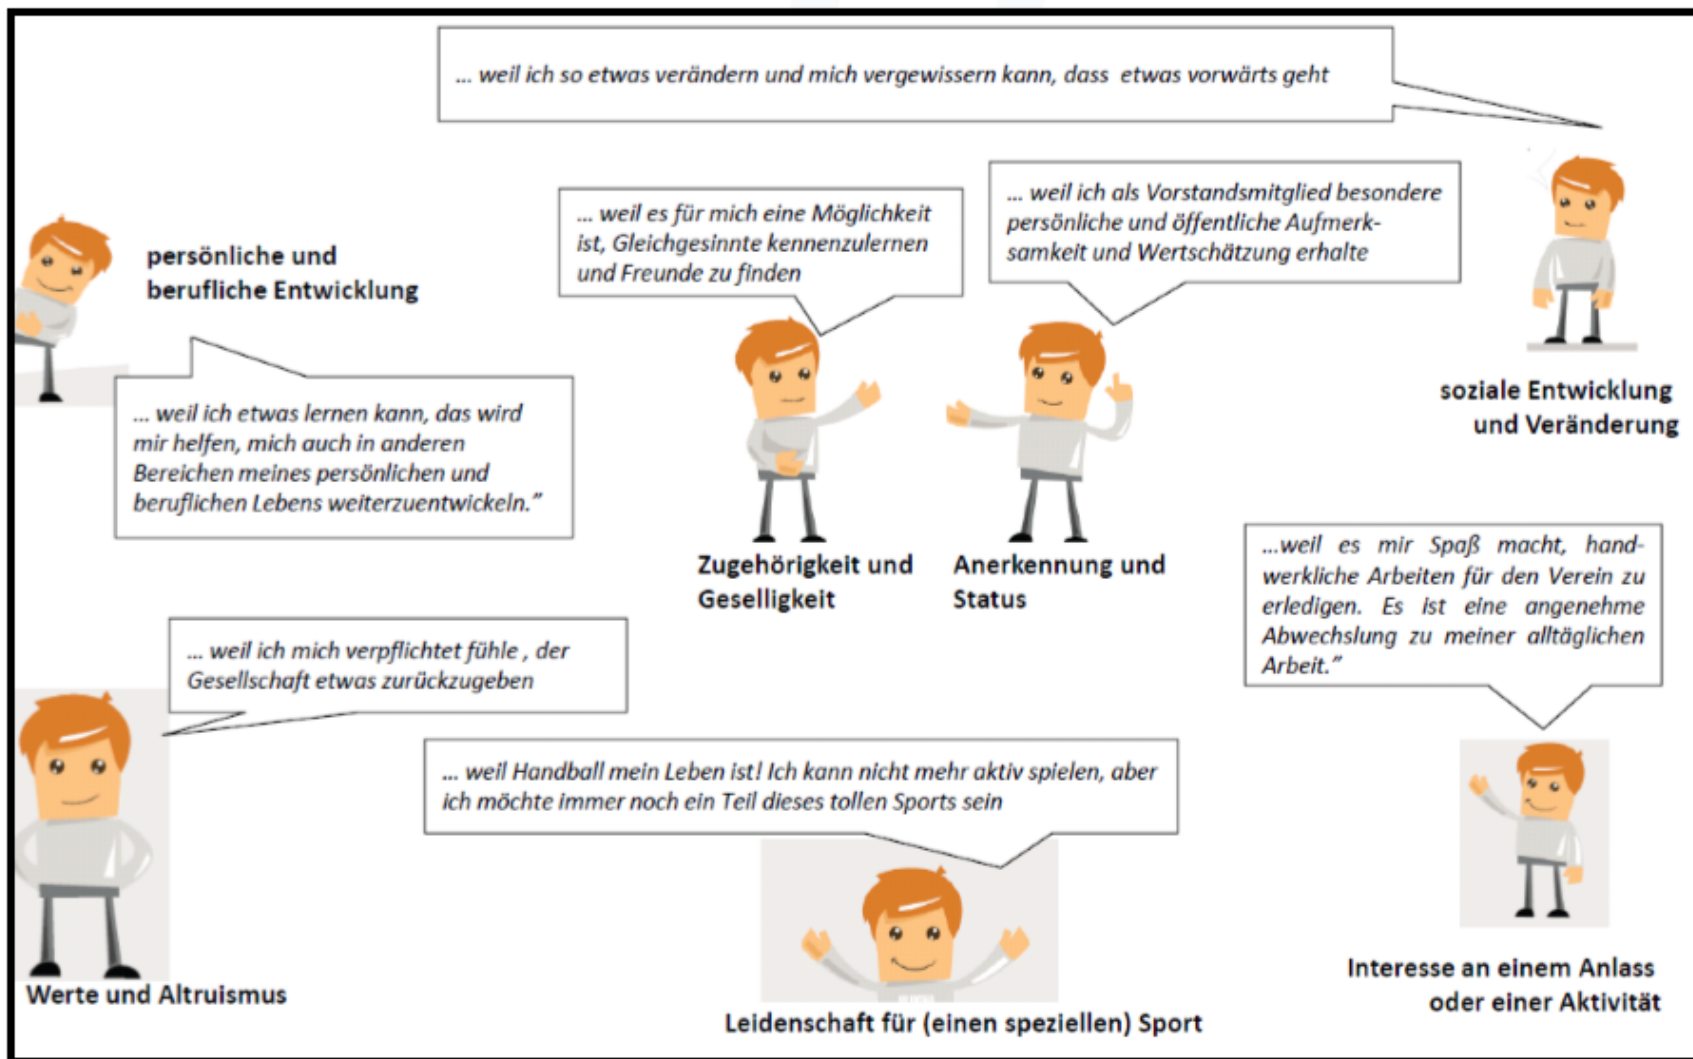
... weil ich so etwas verändern und mich vergewissern kann, dass etwas vorwärts geht

persönliche und berufliche Entwicklung

... weil es für mich eine Möglichkeit ist, Gleichgesinnte kennenzulernen und Freunde zu finden

... weil ich als Vorstandsmitglied besondere persönliche und öffentliche Aufmerksamkeit und Wertschätzung erhalte

soziale Entwicklung und Veränderung

... weil ich etwas lernen kann, das wird mir helfen, mich auch in anderen Bereichen meines persönlichen und beruflichen Lebens weiterzuentwickeln."

Zugehörigkeit und Geselligkeit

Anerkennung und Status

...weil es mir Spaß macht, handwerkliche Arbeiten für den Verein zu erledigen. Es ist eine angenehme Abwechslung zu meiner alltäglichen Arbeit."

... weil ich mich verpflichtet fühle , der Gesellschaft etwas zurückzugeben

... weil Handball mein Leben ist! Ich kann nicht mehr aktiv spielen, aber ich möchte immer noch ein Teil dieses tollen Sports sein

Werte und Altruismus

Leidenschaft für (einen speziellen) Sport

Interesse an einem Anlass oder einer Aktivität